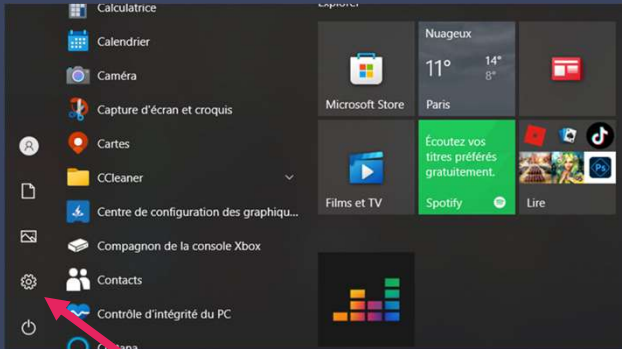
Calculatrice
Calendrier
Caméra
Capture d'écran et croquis
Cartes
CCleaner
Centre de configuration des graphiqu...
Compagnon de la console Xbox
Contacts
Contrôle d'intégrité du PC

Explorer
Microsoft Store
Nuageux
11°
14°
8°
Paris
Films et TV
Écoutez vos titres préférés gratuitement.
Spotify
Lire